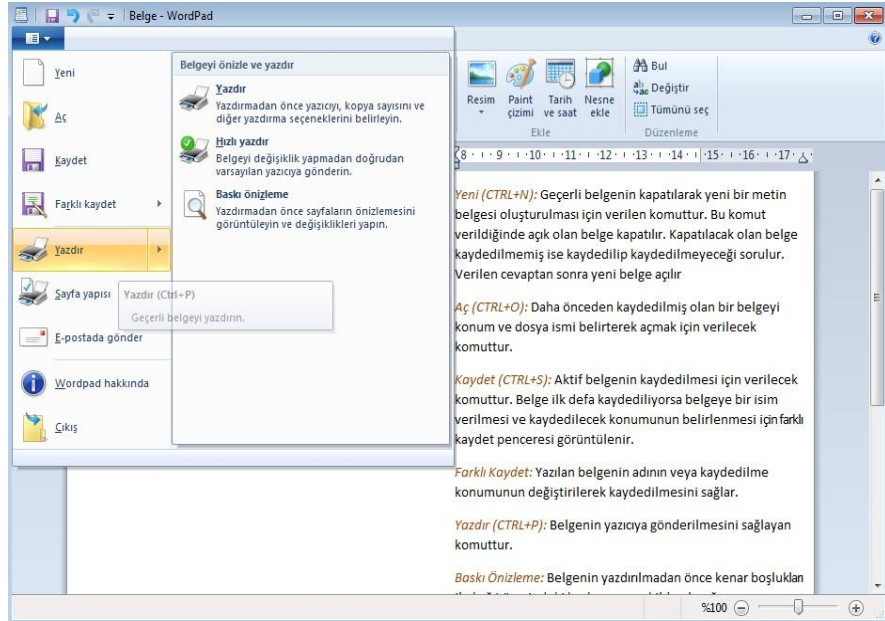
Belge - WordPad

Yeni
Aç
Kaydet
Farklı kaydet
Yazdır
Sayfa yapısı
E-postada gönder
Wordpad hakkında
Çıkış

Belgeyi önizle ve yazdır

Yazdır
Yazdırmadan önce yazıcıyı, kopya sayısını ve diğer yazdırma seçeneklerini belirleyin.

Hızlı yazdır
Belgeyi değişiklik yapmadan doğrudan varsayılan yazıcıya gönderin.

Baskı önizleme
Yazdırmadan önce sayfaların önizlemesini görüntüleyin ve değişiklikleri yapın.

Yazdır (Ctrl+P)
Geçerli belgeyi yazdırın.

Resim
Paint çizimi
Tarih ve saat
Nesne ekle
Ekle
Bul
Değiştir
Tümünü seç
Düzenleme

8 · 9 · 10 · 11 · 12 · 13 · 14 · 15 · 16 · 17

Yeni (CTRL+N): Geçerli belgenin kapatılarak yeni bir metin belgesi oluşturulması için verilen komuttur. Bu komut verildiğinde açık olan belge kapatılır. Kapatılacak olan belge kaydedilmemiş ise kaydedilip kaydedilmeyeceği sorulur. Verilen cevaptan sonra yeni belge açılır

Aç (CTRL+O): Daha önceden kaydedilmiş olan bir belgeyi konum ve dosya ismi belirterek açmak için verilecek komuttur.

Kaydet (CTRL+S): Aktif belgenin kaydedilmesi için verilecek komuttur. Belge ilk defa kaydediliyorsa belgeye bir isim verilmesi ve kaydedilecek konumunun belirlenmesi için farklı kaydet penceresi görüntülenir.

Farklı Kaydet: Yazılan belgenin adının veya kaydedilme konumunun değiştirilerek kaydedilmesini sağlar.

Yazdır (CTRL+P): Belgenin yazıcıya gönderilmesini sağlayan komuttur.

Baskı Önizleme: Belgenin yazdırılmadan önce kenar boşlukları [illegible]

%100